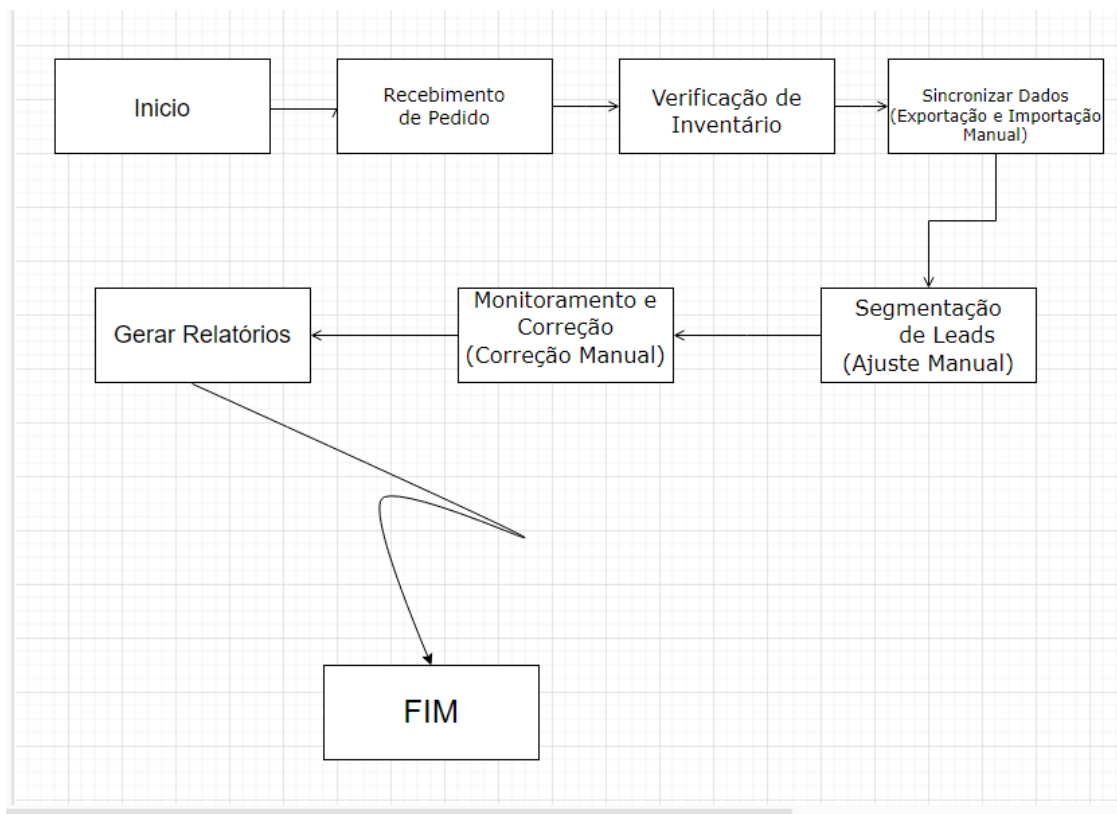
Inicio

Recebimento de Pedido

Verificação de Inventário

Sincronizar Dados (Exportação e Importação Manual)

Segmentação de Leads (Ajuste Manual)

Monitoramento e Correção (Correção Manual)

Gerar Relatórios

FIM